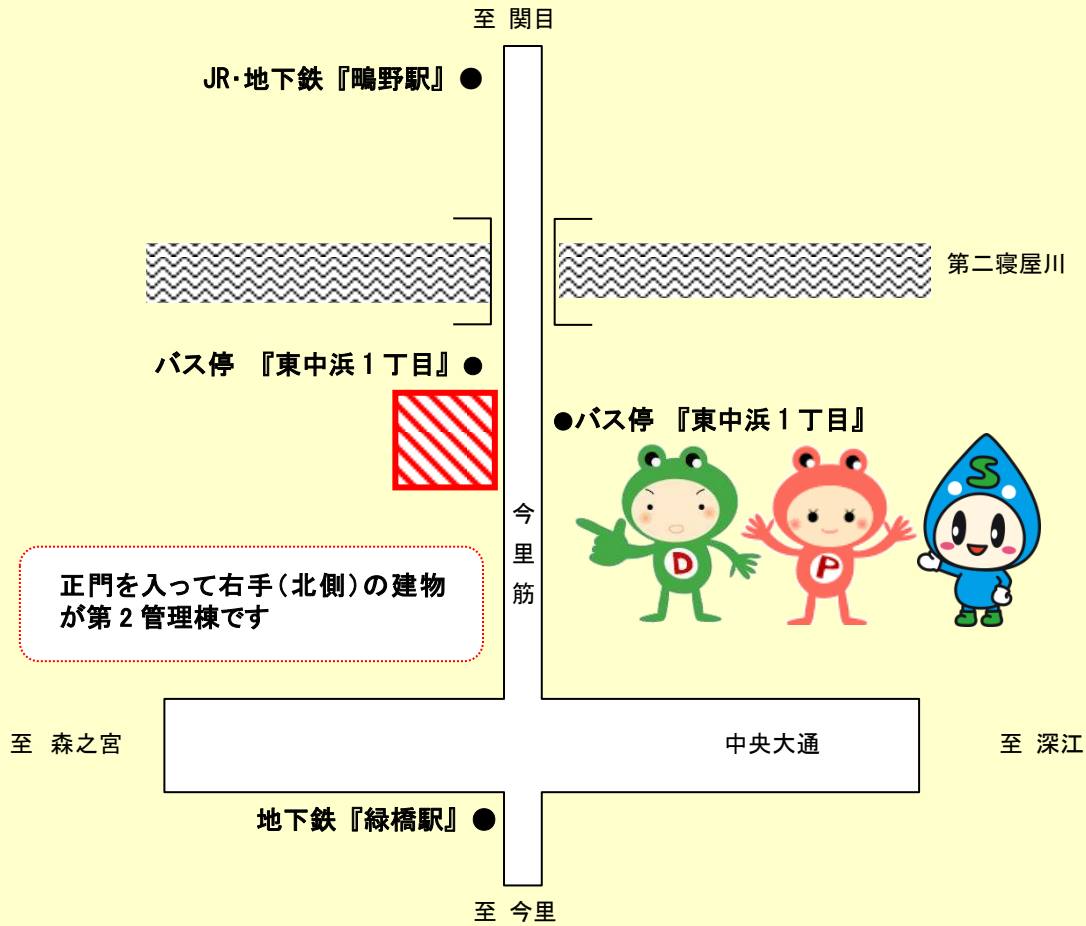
至 関目

JR･地下鉄『鴫野駅』●

第二寝屋川

バス停 『東中浜１丁目』●

●バス停 『東中浜１丁目』

今里筋

正門を入って右手(北側)の建物が第２管理棟です

D

P

S

至 森之宮

中央大通

至 深江

地下鉄『緑橋駅』●

至 今里